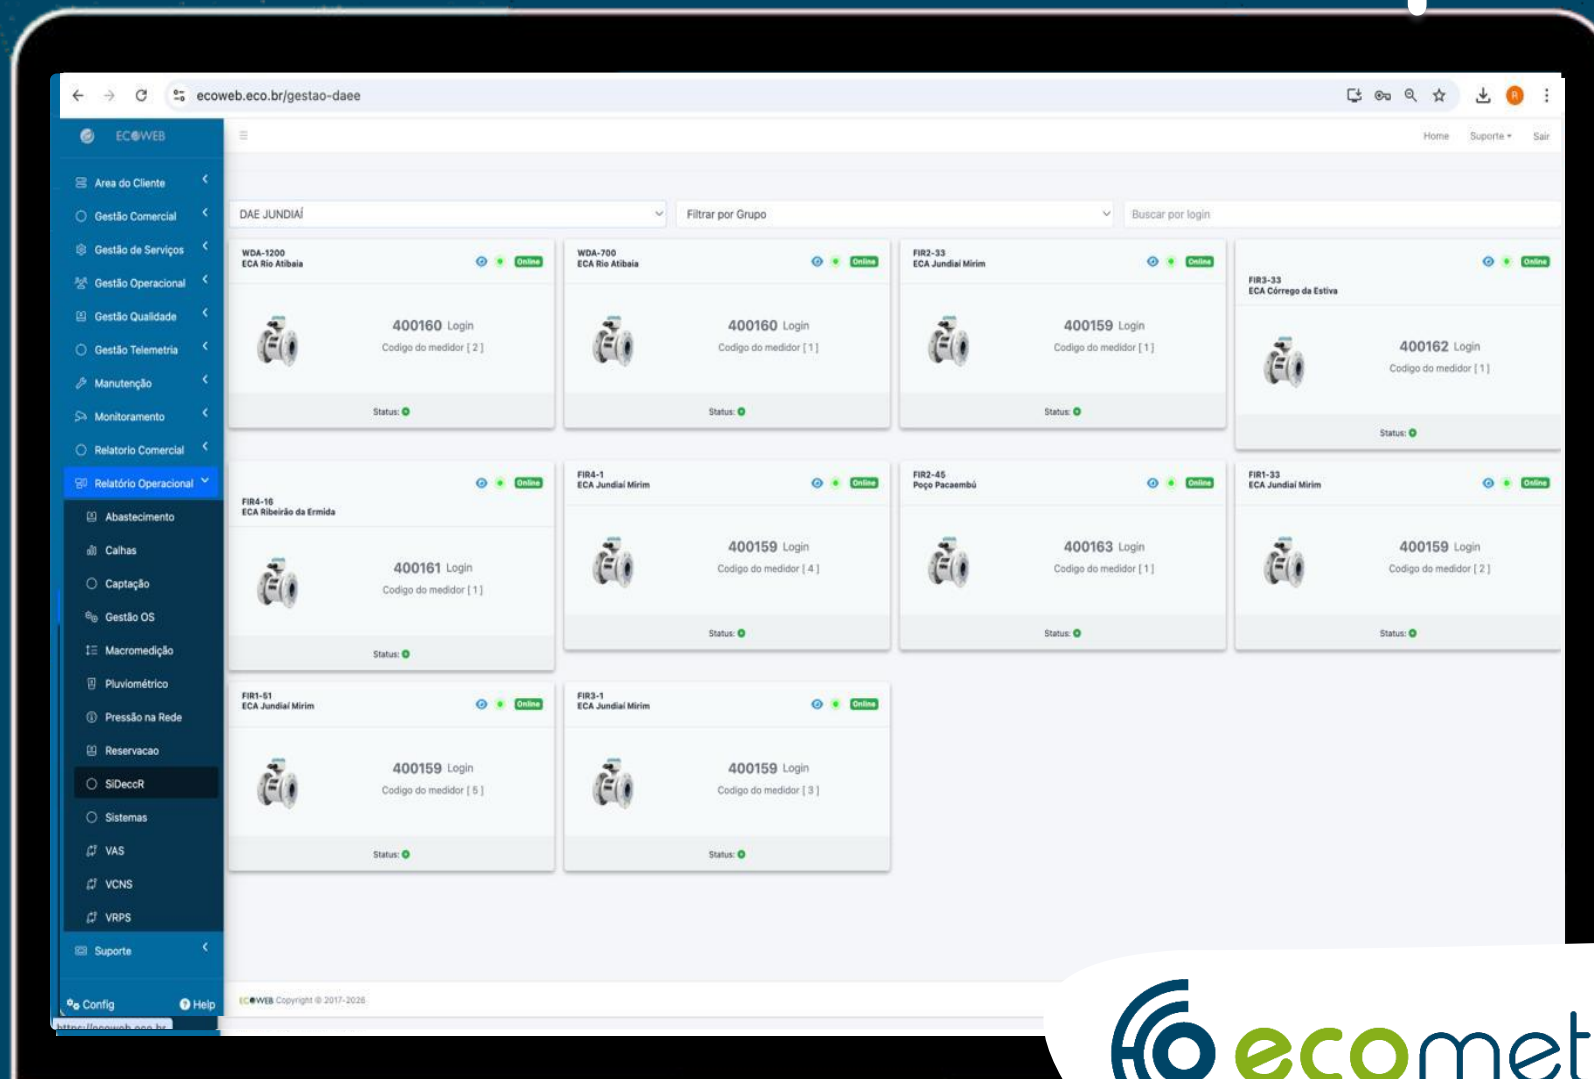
ecoweb.eco.br/gestao-daee

ECOWEB

Area do Cliente
Gestão Comercial
Gestão de Serviços
Gestão Operacional
Gestão Qualidade
Gestão Telemetria
Manutenção
Monitoramento
Relatorio Comercial
Relatório Operacional
Abastecimento
Calhas
Captação
Gestão OS
Macromedição
Pluviométrico
Pressão na Rede
Reservacao
SiDeccR
Sistemas
VAS
VCNS
VRPS
Suporte
Config
Help

Home Suporte Sair

DAE JUNDIAÍ
Filtrar por Grupo
Buscar por login

WDA-1200
ECA Rio Atibaia
Online
400160 Login
Codigo do medidor [ 2 ]
Status:

WDA-700
ECA Rio Atibaia
Online
400160 Login
Codigo do medidor [ 1 ]
Status:

FIR2-33
ECA Jundiaí Mirim
Online
400159 Login
Codigo do medidor [ 1 ]
Status:

FIR3-33
ECA Córrego da Estiva
Online
400162 Login
Codigo do medidor [ 1 ]
Status:

FIR4-16
ECA Ribeirão da Ermida
Online
400161 Login
Codigo do medidor [ 1 ]
Status:

FIR4-1
ECA Jundiaí Mirim
Online
400159 Login
Codigo do medidor [ 4 ]
Status:

FIR2-45
Poço Pacaembú
Online
400163 Login
Codigo do medidor [ 1 ]
Status:

FIR1-33
ECA Jundiaí Mirim
Online
400159 Login
Codigo do medidor [ 2 ]
Status:

FIR1-51
ECA Jundiaí Mirim
Online
400159 Login
Codigo do medidor [ 5 ]
Status:

FIR3-1
ECA Jundiaí Mirim
Online
400159 Login
Codigo do medidor [ 3 ]
Status:

ECOWEB Copyright © 2017-2026

https://ecoweb.eco.br

ecomet